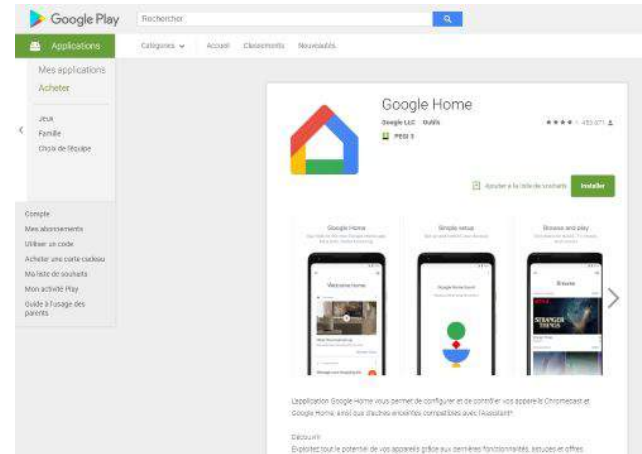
Google Play

Recherche

Applications

Catégories

Accueil

Classements

Nouveautés

Mes applications

Acheter

Jeux

Famille

Choix de l'équipe

Compte

Mes abonnements

Utiliser un code

Acheter une carte cadeau

Ma liste de souhaits

Mon activité Play

Guide à l'usage des parents

Google Home

Google LLC Outils

★★★★ 453 071

PEGI 3

Ajouter à la liste de souhaits

Installer

Google Home

Simple setup

Browse and play

Welcome home

STRANGER THINGS

L'application Google Home vous permet de configurer et de contrôler vos appareils Chromecast et Google Home, ainsi que d'autres enceintes compatibles avec l'Assistant.

Découvrir

Exploitez tout le potentiel de vos appareils grâce aux dernières fonctionnalités, astuces et offres